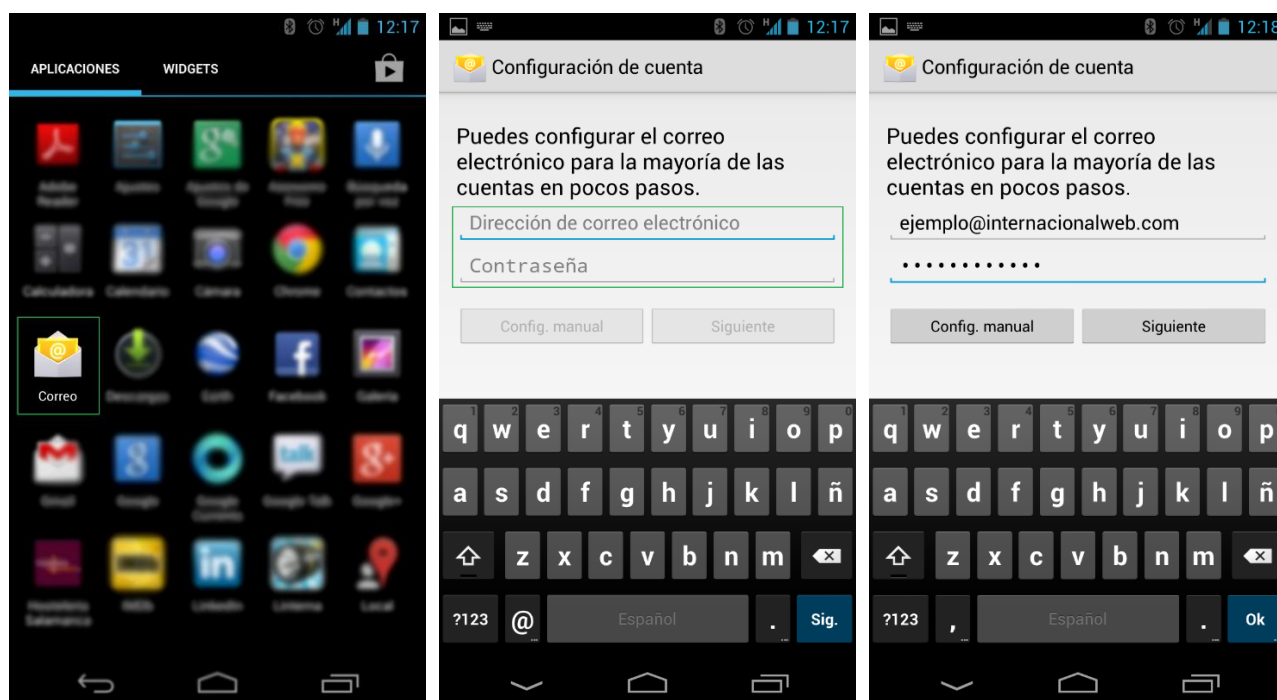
12:17

APLICACIONES WIDGETS

Correo

12:17

Configuración de cuenta

Puedes configurar el correo electrónico para la mayoría de las cuentas en pocos pasos.

Dirección de correo electrónico

Contraseña

Config. manual Siguiente

q w e r t y u i o p
a s d f g h j k l ñ
z x c v b n m
?123 @ Español . Sig.

12:18

Configuración de cuenta

Puedes configurar el correo electrónico para la mayoría de las cuentas en pocos pasos.

ejemplo@internacionalweb.com

••••••••••••

Config. manual Siguiente

q w e r t y u i o p
a s d f g h j k l ñ
z x c v b n m
?123 , Español . Ok